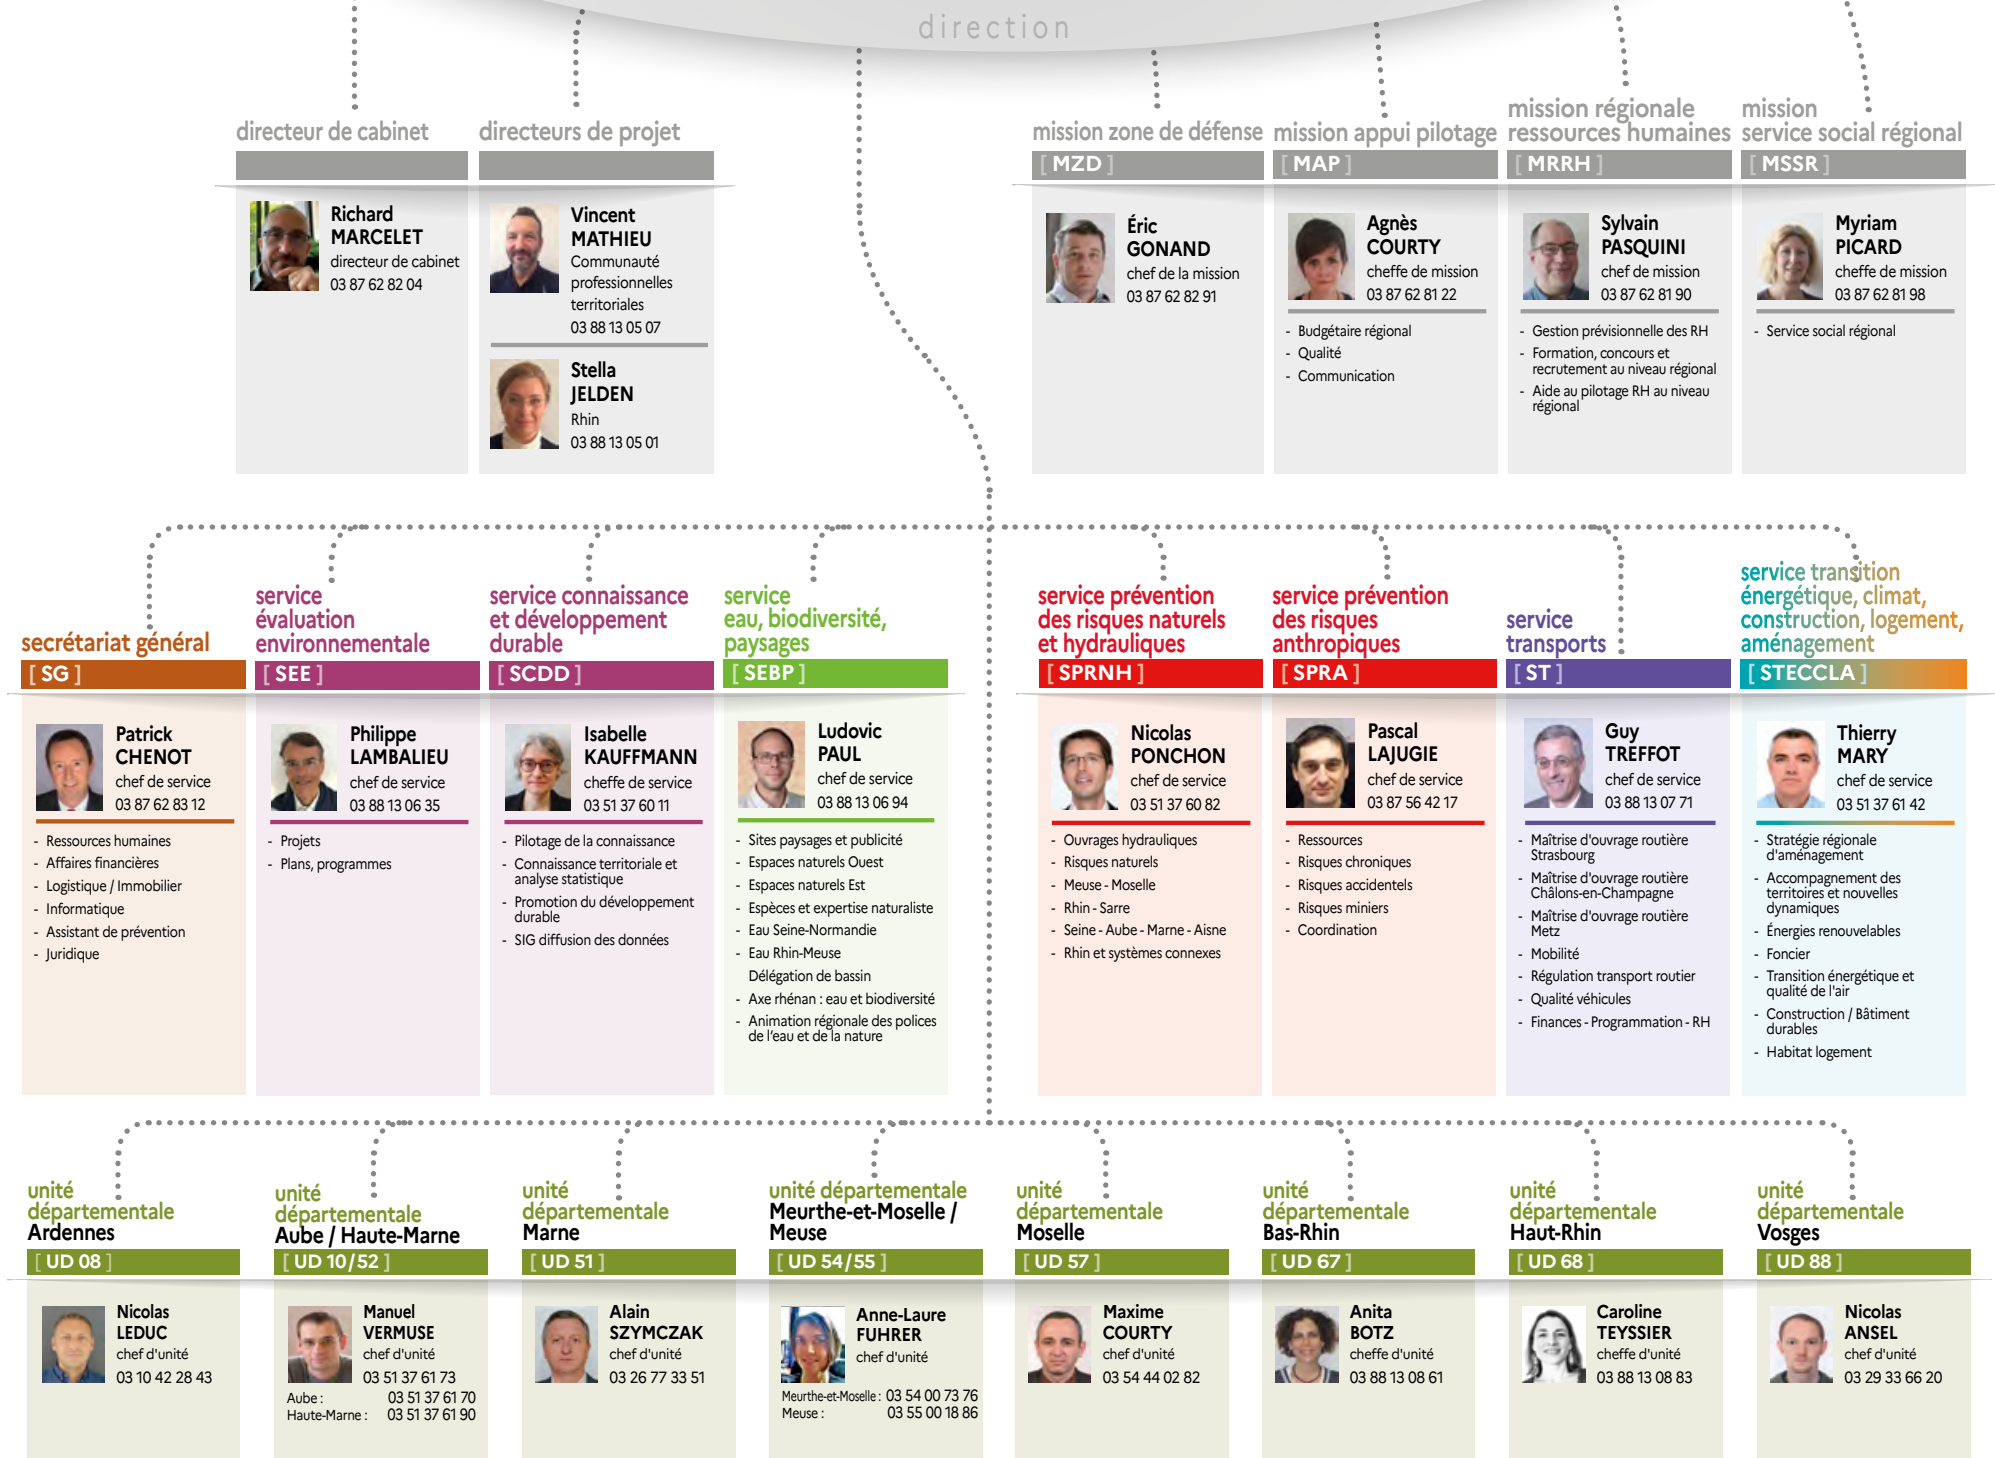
direction

directeur de cabinet

Richard MARCELET
directeur de cabinet
03 87 62 82 04

directeurs de projet

Vincent MATHIEU
Communauté professionnelles territoriales
03 88 13 05 07

Stella JELDEN
Rhin
03 88 13 05 01

mission zone de défense
[ MZD ]

Éric GONAND
chef de la mission
03 87 62 82 91

mission appui pilotage
[ MAP ]

Agnès COURTY
cheffe de mission
03 87 62 81 22

- Budgétaire régional
- Qualité
- Communication

mission régionale ressources humaines
[ MRRH ]

Sylvain PASQUINI
chef de mission
03 87 62 81 90

- Gestion prévisionnelle des RH
- Formation, concours et recrutement au niveau régional
- Aide au pilotage RH au niveau régional

mission service social régional
[ MSSR ]

Myriam PICARD
cheffe de mission
03 87 62 81 98

- Service social régional

secrétariat général
[ SG ]

Patrick CHENOT
chef de service
03 87 62 83 12

- Ressources humaines
- Affaires financières
- Logistique / Immobilier
- Informatique
- Assistant de prévention
- Juridique

service évaluation environnementale
[ SEE ]

Philippe LAMBALIEU
chef de service
03 88 13 06 35

- Projets
- Plans, programmes

service connaissance et développement durable
[ SCDD ]

Isabelle KAUFFMANN
cheffe de service
03 51 37 60 11

- Pilotage de la connaissance
- Connaissance territoriale et analyse statistique
- Promotion du développement durable
- SIG diffusion des données

service eau, biodiversité, paysages
[ SEBP ]

Ludovic PAUL
chef de service
03 88 13 06 94

- Sites paysages et publicité
- Espaces naturels Ouest
- Espaces naturels Est
- Espèces et expertise naturaliste
- Eau Seine-Normandie
- Eau Rhin-Meuse
Délégation de bassin
- Axe rhénan : eau et biodiversité
- Animation régionale des polices de l'eau et de la nature

service prévention des risques naturels et hydrauliques
[ SPRNH ]

Nicolas PONCHON
chef de service
03 51 37 60 82

- Ouvrages hydrauliques
- Risques naturels
- Meuse - Moselle
- Rhin - Sarre
- Seine - Aube - Marne - Aisne
- Rhin et systèmes connexes

service prévention des risques anthropiques
[ SPRA ]

Pascal LAJUGIE
chef de service
03 87 56 42 17

- Ressources
- Risques chroniques
- Risques accidentels
- Risques miniers
- Coordination

service transports
[ ST ]

Guy TREFFOT
chef de service
03 88 13 07 71

- Maîtrise d'ouvrage routière Strasbourg
- Maîtrise d'ouvrage routière Châlons-en-Champagne
- Maîtrise d'ouvrage routière Metz
- Mobilité
- Régulation transport routier
- Qualité véhicules
- Finances - Programmation - RH

service transition énergétique, climat, construction, logement, aménagement
[ STECCLA ]

Thierry MARY
chef de service
03 51 37 61 42

- Stratégie régionale d'aménagement
- Accompagnement des territoires et nouvelles dynamiques
- Énergies renouvelables
- Foncier
- Transition énergétique et qualité de l'air
- Construction / Bâtiment durables
- Habitat logement

unité départementale Ardennes
[ UD 08 ]
Nicolas LEDUC
chef d'unité
03 10 42 28 43

unité départementale Aube / Haute-Marne
[ UD 10/52 ]
Manuel VERMUSE
chef d'unité
03 51 37 61 73
Aube : 03 51 37 61 70
Haute-Marne : 03 51 37 61 90

unité départementale Marne
[ UD 51 ]
Alain SZYMCZAK
chef d'unité
03 26 77 33 51

unité départementale Meurthe-et-Moselle / Meuse
[ UD 54/55 ]
Anne-Laure FUHRER
cheffe d'unité
Meurthe-et-Moselle : 03 54 00 73 76
Meuse : 03 55 00 18 86

unité départementale Moselle
[ UD 57 ]
Maxime COURTY
chef d'unité
03 54 44 02 82

unité départementale Bas-Rhin
[ UD 67 ]
Anita BOTZ
cheffe d'unité
03 88 13 08 61

unité départementale Haut-Rhin
[ UD 68 ]
Caroline TEYSSIER
cheffe d'unité
03 88 13 08 83

unité départementale Vosges
[ UD 88 ]
Nicolas ANSEL
chef d'unité
03 29 33 66 20